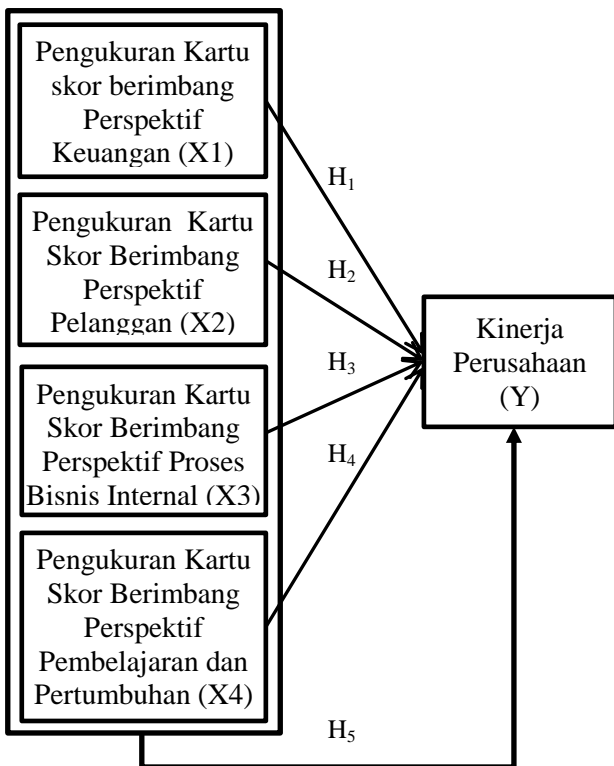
Pengukuran Kartu skor berimbang Perspektif Keuangan (X1)

Pengukuran Kartu Skor Berimbang Perspektif Pelanggan (X2)

Pengukuran Kartu Skor Berimbang Perspektif Proses Bisnis Internal (X3)

Pengukuran Kartu Skor Berimbang Perspektif Pembelajaran dan Pertumbuhan (X4)

$H_1$

$H_2$

$H_3$

$H_4$

Kinerja Perusahaan (Y)

$H_5$